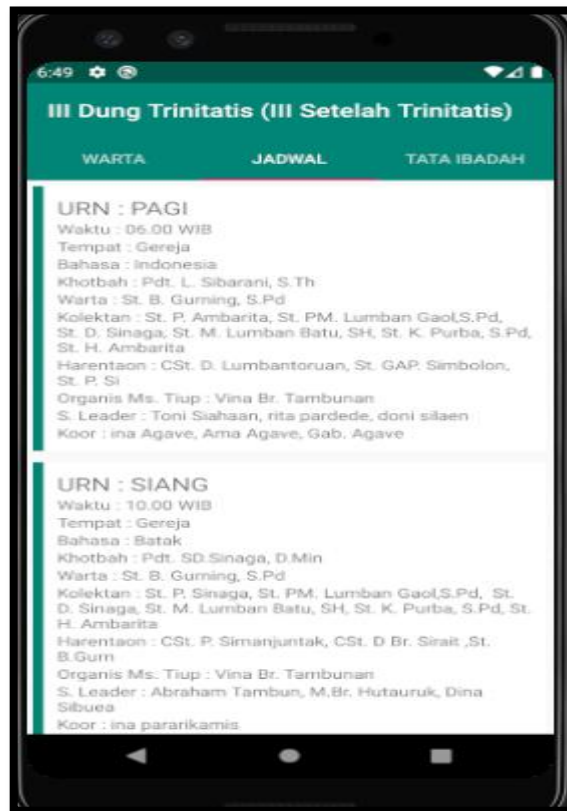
6:49

III Dung Trinitatis (III Setelah Trinitatis)

WARTA
JADWAL
TATA IBADAH

URN : PAGI
Waktu : 06.00 WIB
Tempat : Gereja
Bahasa : Indonesia
Khotbah : Pdt. L. Sibarani, S.Th
Warta : St. B. Gurning, S.Pd
Kolektan : St. P. Ambarita, St. PM. Lumban Gaol,S.Pd, St. D. Sinaga, St. M. Lumban Batu, SH, St. K. Purba, S.Pd, St. H. Ambarita
Harentaon : CSt. D. Lumbantoruan, St. GAP. Simbolon, St. P. Si
Organis Ms. Tiup : Vina Br. Tambunan
S. Leader : Toni Siahaan, rita pardede, doni silaen
Koor : ina Agave, Ama Agave, Gab. Agave

URN : SIANG
Waktu : 10.00 WIB
Tempat : Gereja
Bahasa : Batak
Khotbah : Pdt. SD.Sinaga, D.Min
Warta : St. B. Gurning, S.Pd
Kolektan : St. P. Ambarita, St. PM. Lumban Gaol,S.Pd, St. D. Sinaga, St. M. Lumban Batu, SH, St. K. Purba, S.Pd, St. H. Ambarita
Harentaon : CSt. P. Simanjuntak, CSt. D Br. Sirait ,St. B.Gum
Organis Ms. Tiup : Vina Br. Tambunan
S. Leader : Abraham Tambun, M.Br. Hutauruk, Dina Sibuea
Koor : ina pararikamis